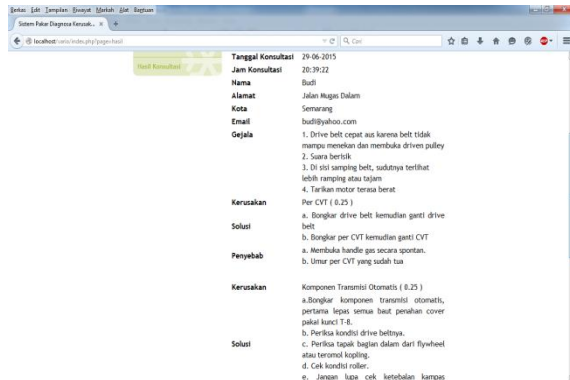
Berkas Edit Tampilan Riwayat Markah Alat Bantuan

Sistem Pakar Diagnosa Kerusak... ×

localhost/vario/index.php?page=hasil

Q Cari

Hasil Konsultasi

| | |
|---|---|
| Tanggal Konsultasi | 29-06-2015 |
| Jam Konsultasi | 20:39:22 |
| Nama | Budi |
| Alamat | Jalan Mugas Dalam |
| Kota | Semarang |
| Email | budi@yahoo.com |
| Gejala | 1. Drive belt cepat aus karena belt tidak mampu menekan dan membuka driven pulley 2. Suara berisik 3. Di sisi samping belt, sudutnya terlihat lebih ramping atau tajam 4. Tarikan motor terasa berat |
| Kerusakan | Per CVT ( 0.25 ) |
| Solusi | a. Bongkar drive belt kemudian ganti drive belt b. Bongkar per CVT kemudian ganti CVT |
| Penyebab | a. Membuka handle gas secara spontan. b. Umur per CVT yang sudah tua |
| Kerusakan | Komponen Transmisi Otomatis ( 0.25 ) |
| Solusi | a.Bongkar komponen transmisi otomatis, pertama lepas semua baut penahan cover pakai kunci T-8. b. Periksa kondisi drive beltnya. c. Periksa tapak bagian dalam dari flywheel atau teromol kopling. d. Cek kondisi roller. e. Jangan lupa cek ketebalan kampas |